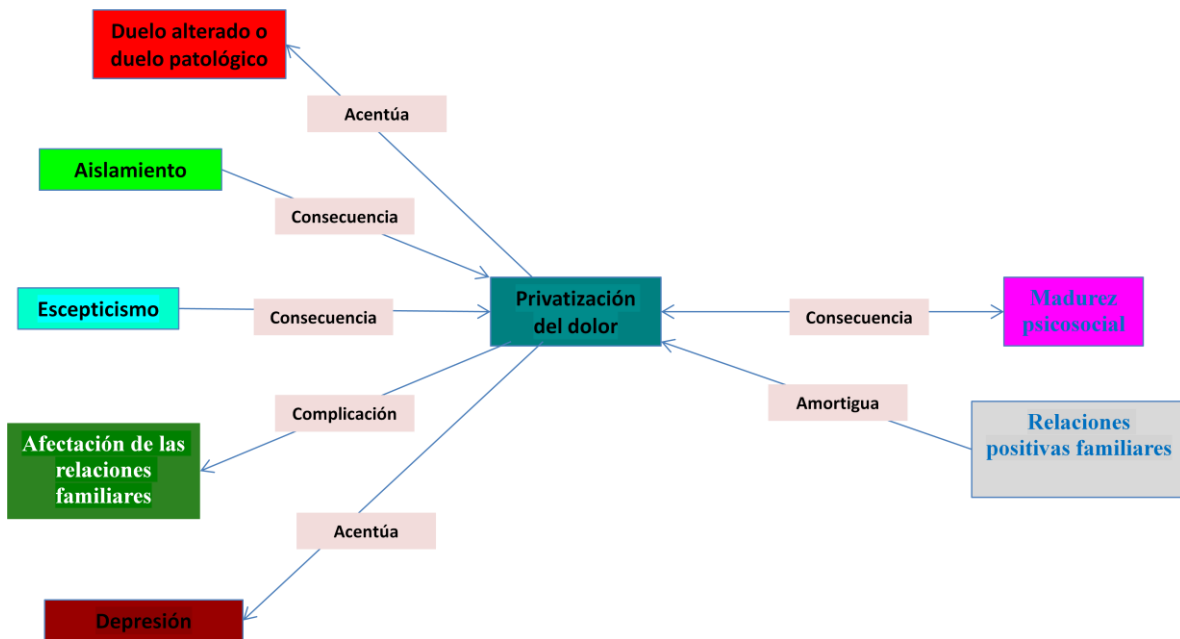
Duelo alterado o duelo patológico

Acentúa

Aislamiento

Consecuencia

Escepticismo

Consecuencia

Privatización del dolor

Consecuencia

Madurez psicosocial

Complicación

Amortigua

Relaciones positivas familiares

Afectación de las relaciones familiares

Acentúa

Depresión